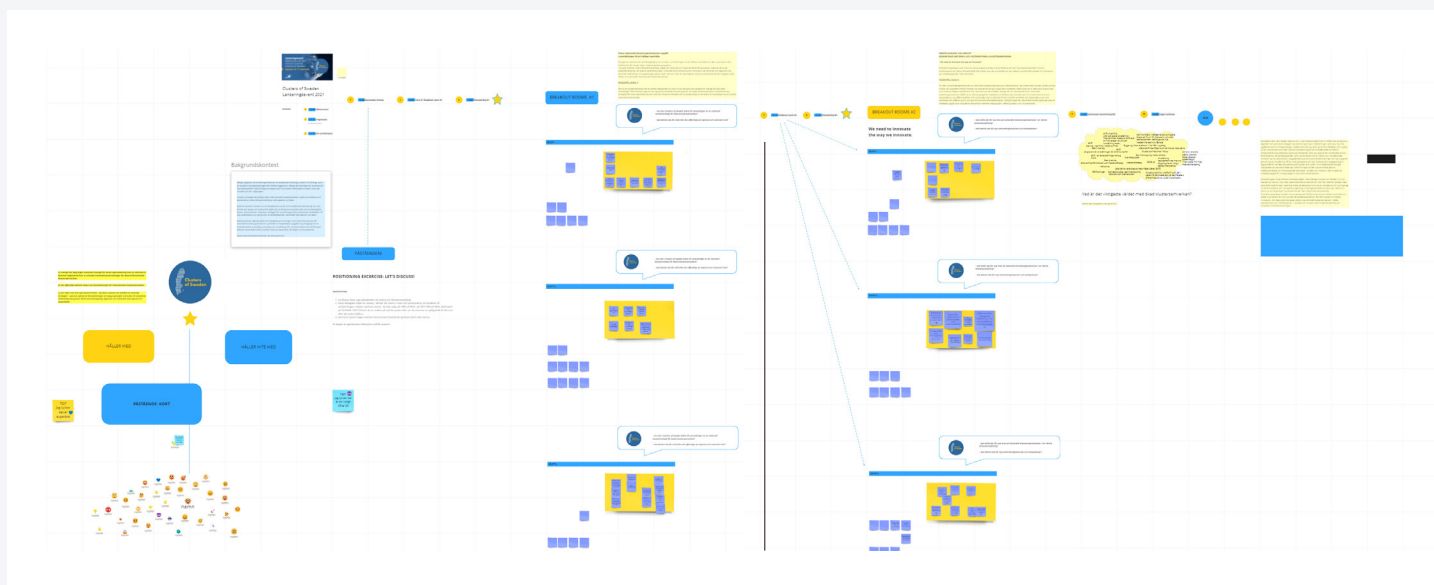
Clusters of Sweden
Lanseringsevent 2021

Bakgrundskontext

Clusters
of Sweden

HÅLLER MED

HÅLLER INTE MED

BESTÄENDE: KORT

POSITIONING EXCERCISE- LET'S DISCUSS!

BREAKOUT ROOMS #1

BREAKOUT ROOMS #2

We need to innovate the way we innovate.

Vad är det viktigaste värdet med Svad klustersamverkan?